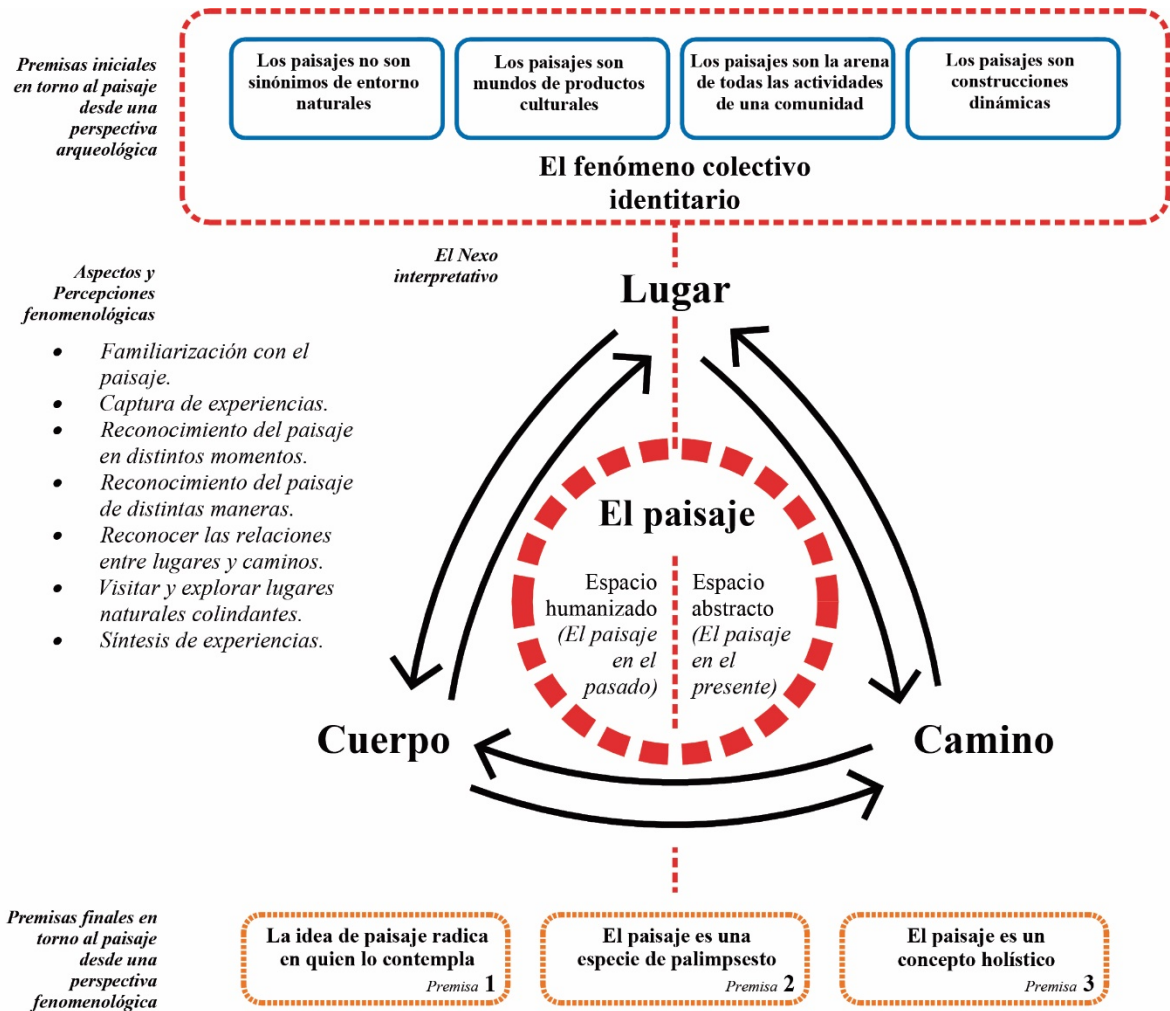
Premisas iniciales en torno al paisaje desde una perspectiva arqueológica

Los paisajes no son sinónimos de entorno naturales

Los paisajes son mundos de productos culturales

Los paisajes son la arena de todas las actividades de una comunidad

Los paisajes son construcciones dinámicas

El fenómeno colectivo identitario

El Nexo interpretativo

Aspectos y Percepciones fenomenológicas

- Familiarización con el paisaje.
- Captura de experiencias.
- Reconocimiento del paisaje en distintos momentos.
- Reconocimiento del paisaje de distintas maneras.
- Reconocer las relaciones entre lugares y caminos.
- Visitar y explorar lugares naturales colindantes.
- Síntesis de experiencias.

Lugar

El paisaje

Espacio humanizado (El paisaje en el pasado)

Espacio abstracto (El paisaje en el presente)

Cuerpo

Camino

Premisas finales en torno al paisaje desde una perspectiva fenomenológica

La idea de paisaje radica en quien lo contempla
Premisa 1

El paisaje es una especie de palimpsesto
Premisa 2

El paisaje es un concepto holístico
Premisa 3